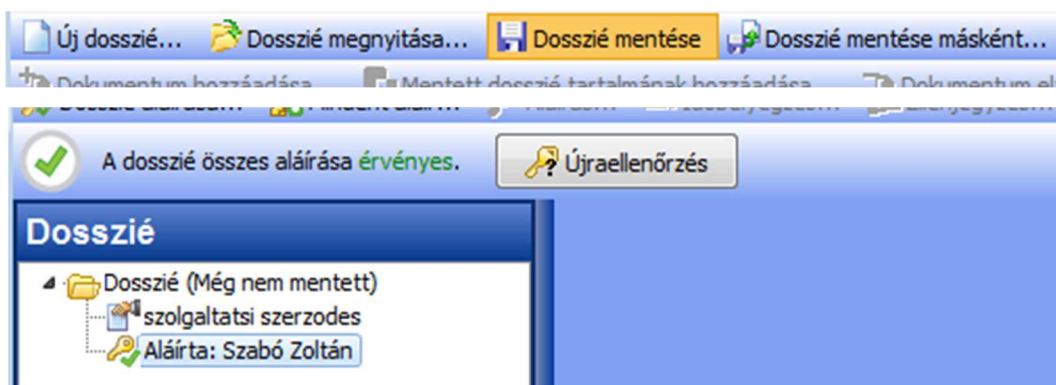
Új dosszié... Dosszié megnyitása... Dosszié mentése Dosszié mentése másként...

Dokumentum hozzáadása Mentett dosszié tartalmának hozzáadása Dokumentum el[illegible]

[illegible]

A dosszié összes aláírása érvényes. Újraellenőrzés

Dosszié

Dosszié (Még nem mentett)

szolgaltatsi szerzodes

Aláírta: Szabó Zoltán